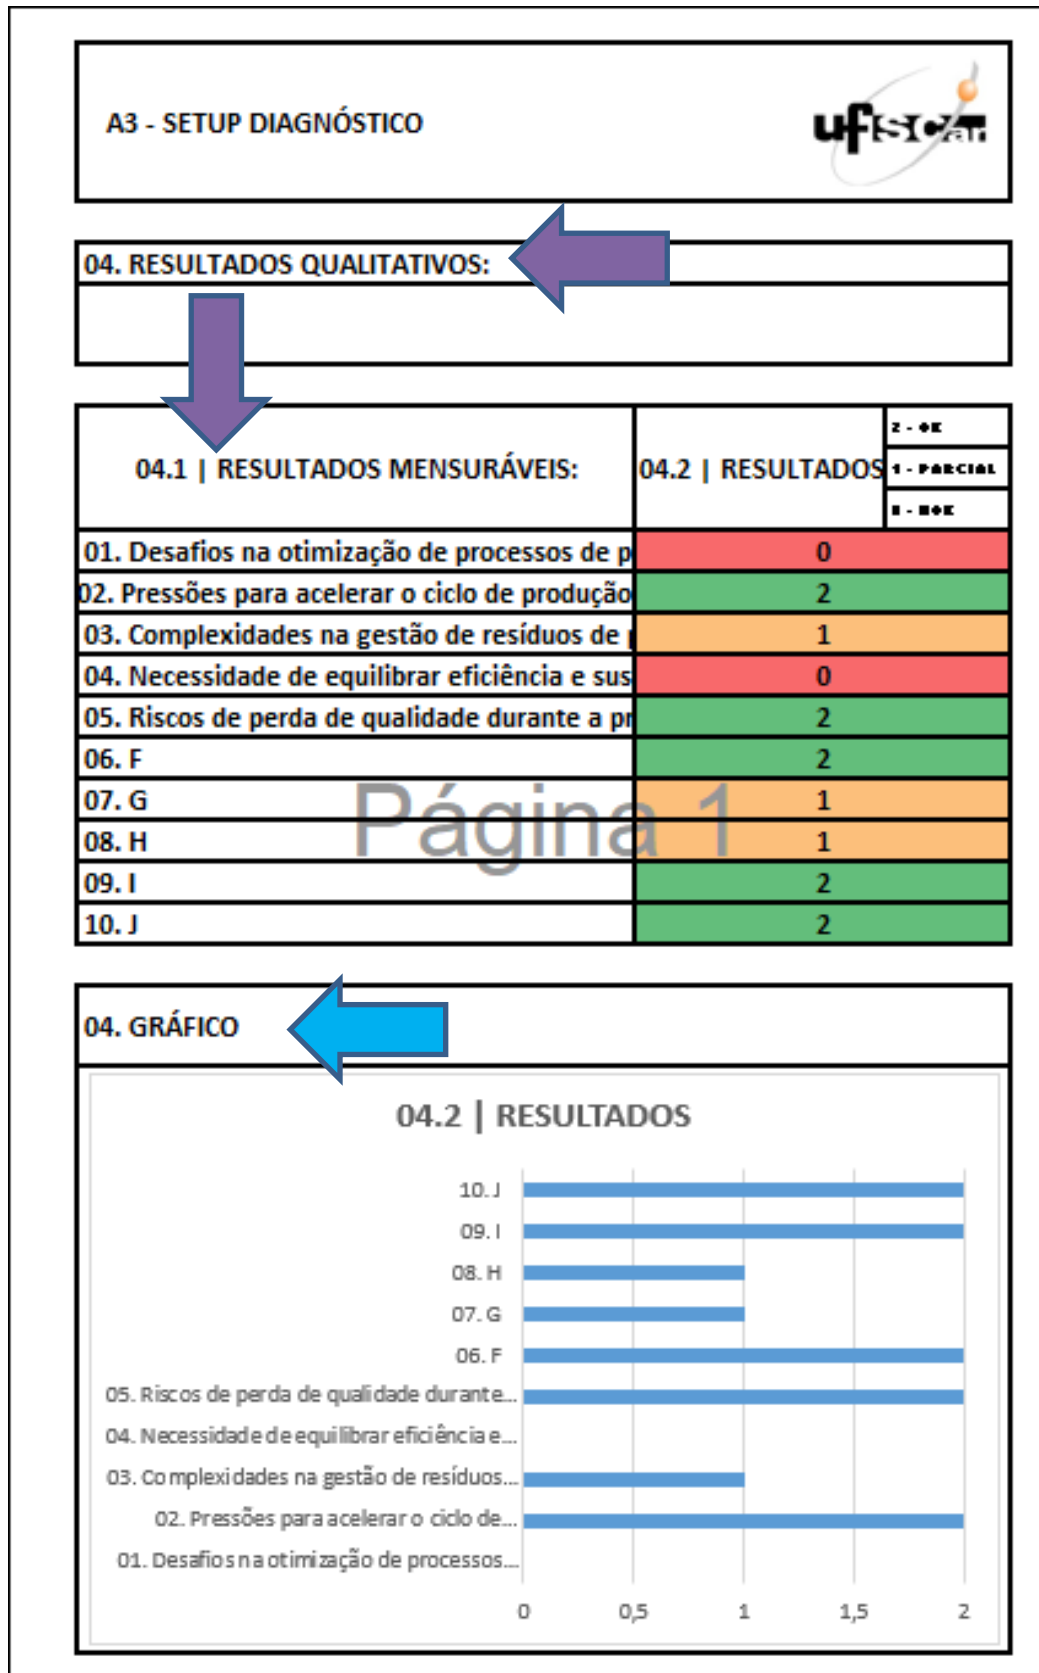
A3 - SETUP DIAGNÓSTICO

ufscar

04. RESULTADOS QUALITATIVOS:

| 04.1 \| RESULTADOS MENSURÁVEIS: | 04.2 \| RESULTADOS | 2 - OK / 1 - PARCIAL / 0 - NOK |
|---|---|---|
| 01. Desafios na otimização de processos de p | 0 | |
| 02. Pressões para acelerar o ciclo de produção | 2 | |
| 03. Complexidades na gestão de resíduos de | 1 | |
| 04. Necessidade de equilibrar eficiência e sus | 0 | |
| 05. Riscos de perda de qualidade durante a pr | 2 | |
| 06. F | 2 | |
| 07. G | 1 | |
| 08. H | 1 | |
| 09. I | 2 | |
| 10. J | 2 | |

Página 1

04. GRÁFICO

04.2 | RESULTADOS

10. J
09. I
08. H
07. G
06. F
05. Riscos de perda de qualidade durante...
04. Necessidade de equilibrar eficiência e...
03. Complexidades na gestão de resíduos...
02. Pressões para acelerar o ciclo de...
01. Desafios na otimização de processos...

0 0,5 1 1,5 2